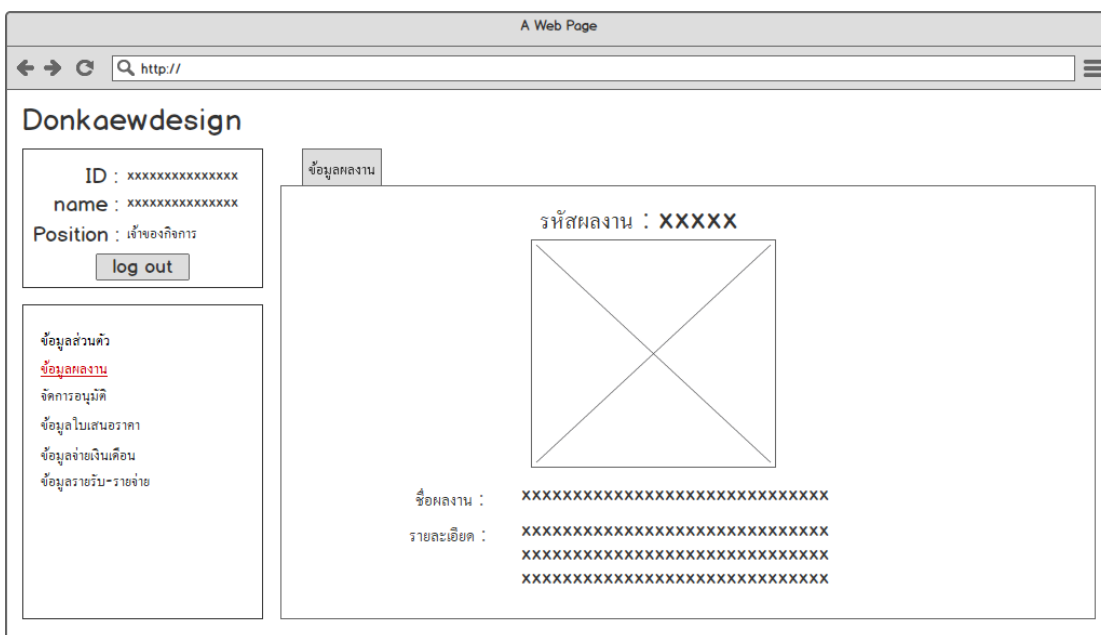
A Web Page

http://

Donkaewdesign

ID : xxxxxxxxxxxxxxx
name : xxxxxxxxxxxxxxx
Position : เจ้าของกิจการ
log out

ข้อมูลส่วนตัว
ข้อมูลผลงาน
จัดการอนุมัติ
ข้อมูลใบเสนอราคา
ข้อมูลจ่ายเงินเดือน
ข้อมูลรายรับ-รายจ่าย

ข้อมูลผลงาน

รหัสผลงาน : XXXXX

ชื่อผลงาน : xxxxxxxxxxxxxxxxxxxxxxxxxxxxxx

รายละเอียด : xxxxxxxxxxxxxxxxxxxxxxxxxxxxxx
xxxxxxxxxxxxxxxxxxxxxxxxxxxxxx
xxxxxxxxxxxxxxxxxxxxxxxxxxxxxx